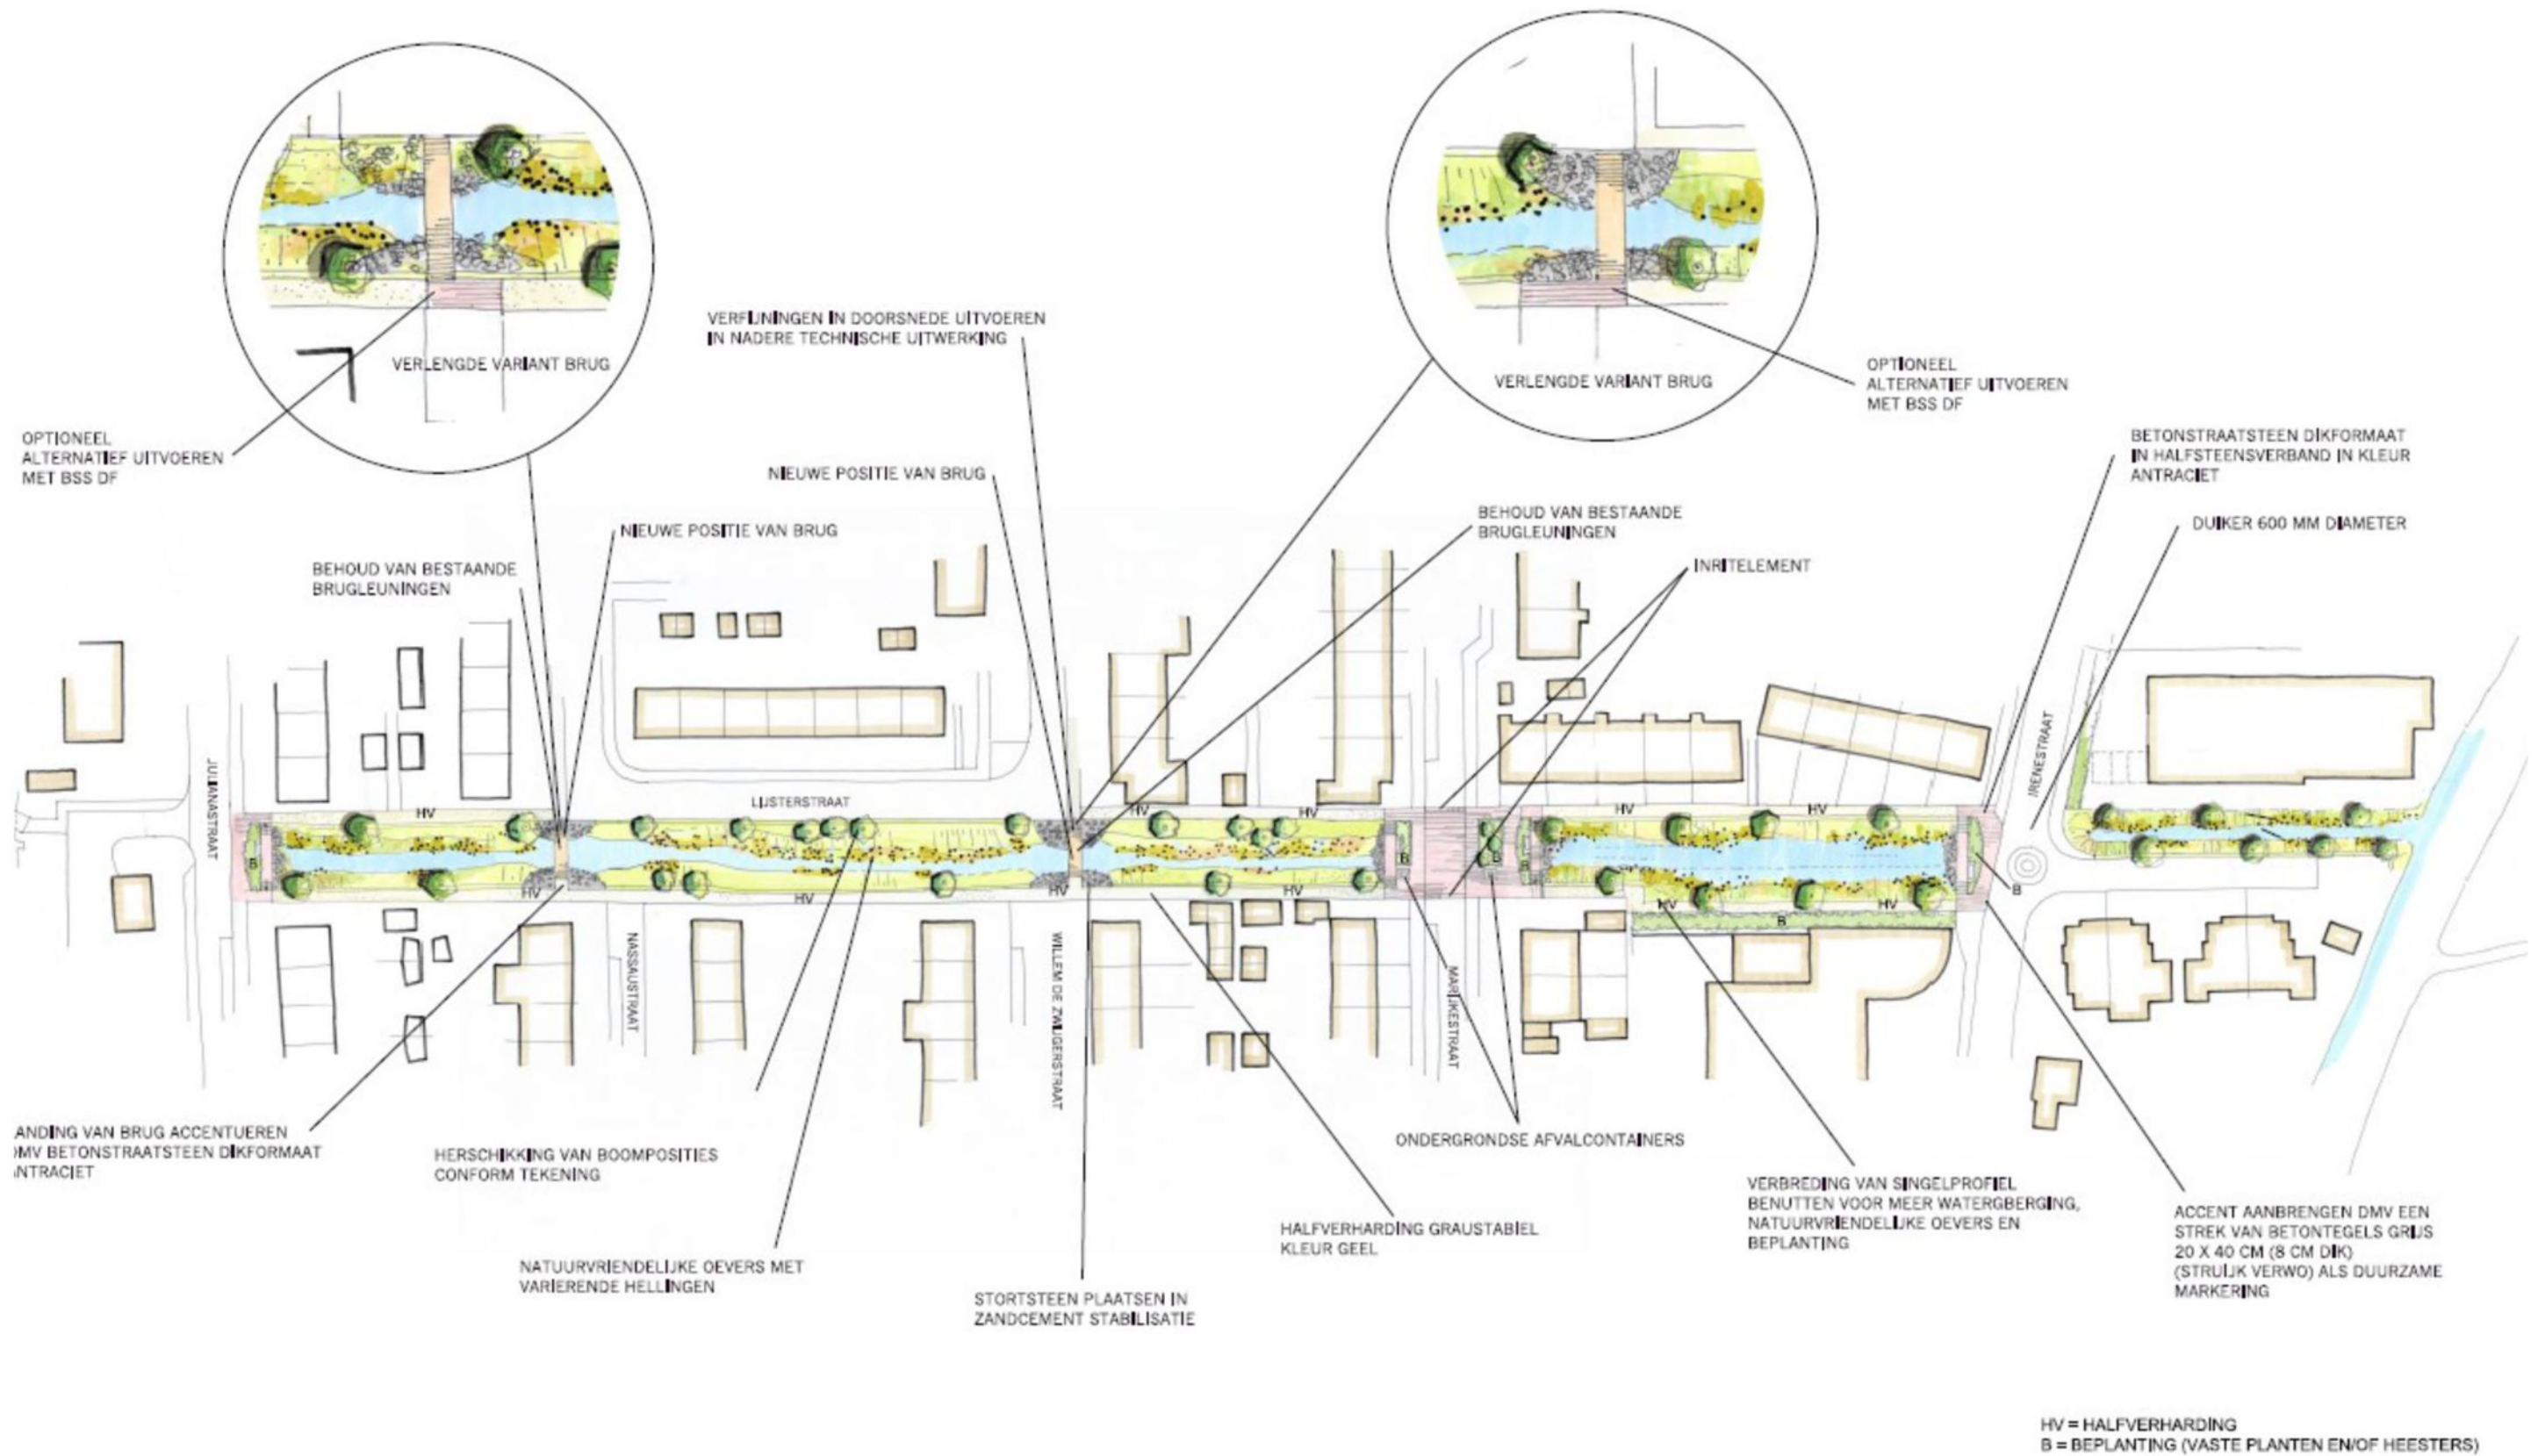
VERLENGDE VARIANT BRUG

OPTIONEEL ALTERNATIEF UITVOEREN MET BSS DF

VERFIJNINGEN IN DOORSNEDE UITVOEREN IN NADERE TECHNISCHE UITWERKING

VERLENGDE VARIANT BRUG

OPTIONEEL ALTERNATIEF UITVOEREN MET BSS DF

BETONSTRAATSTEEN DIKFORMAAT IN HALFSTEENSVERBAND IN KLEUR ANTRACIET

NIEUWE POSITIE VAN BRUG

BEHOUD VAN BESTAANDE BRUGLEUNINGEN

DUIKER 600 MM DIAMETER

NIEUWE POSITIE VAN BRUG

BEHOUD VAN BESTAANDE BRUGLEUNINGEN

INRITELEMENT

JULIANASTRAAT

LIJSTERSTRAAT

IRENESTRAAT

HV

HV

HV

HV

HV

HV

HV

HV

HV

HV

HV

B

B

B

B

B

NASSAUSTRAAT

WILLEM DE ZWIJGERSTRAAT

MARIJKESTRAAT

ANDING VAN BRUG ACCENTUEREN DMV BETONSTRAATSTEEN DIKFORMAAT NTRACIET

HERSCHIKKING VAN BOOMPOSITIES CONFORM TEKENING

ONDERGRONDSE AFVALCONTAINERS

VERBREDING VAN SINGELPROFIEL BENUTTEN VOOR MEER WATERGBERGING, NATUURVRIENDELIJKE OEVERS EN BEPLANTING

ACCENT AANBRENGEN DMV EEN STREK VAN BETONTEGELS GRIJS 20 X 40 CM (8 CM DIK) (STRUIJK VERWO) ALS DUURZAME MARKERING

HALFVERHARDING GRAUSTABIEL KLEUR GEEL

NATUURVRIENDELIJKE OEVERS MET VARIERENDE HELLINGEN

STORTSTEEN PLAATSEN IN ZANDCEMENT STABILISATIE

HV = HALFVERHARDING
B = BEPLANTING (VASTE PLANTEN EN/OF HEESTERS)